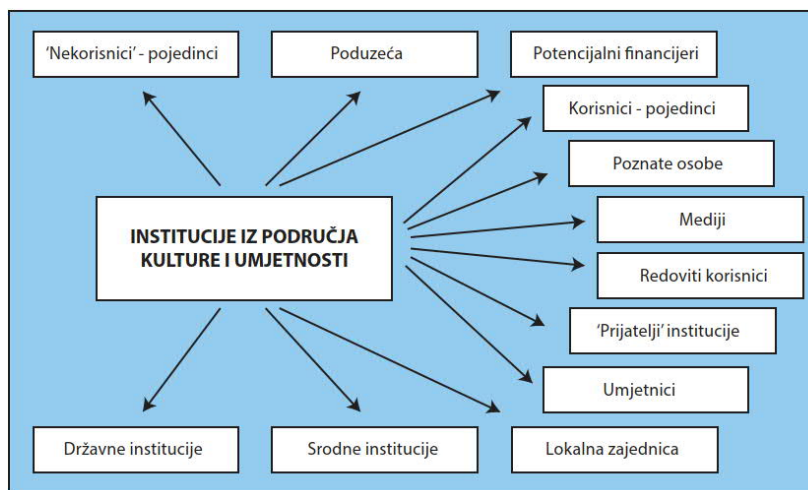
‘Nekorisnici’ - pojedinci

Poduzeća

Potencijalni financijeri

Korisnici - pojedinci

Poznate osobe

INSTITUCIJE IZ PODRUČJA KULTURE I UMJETNOSTI

Mediji

Redoviti korisnici

‘Prijatelji’ institucije

Umjetnici

Državne institucije

Srodne institucije

Lokalna zajednica